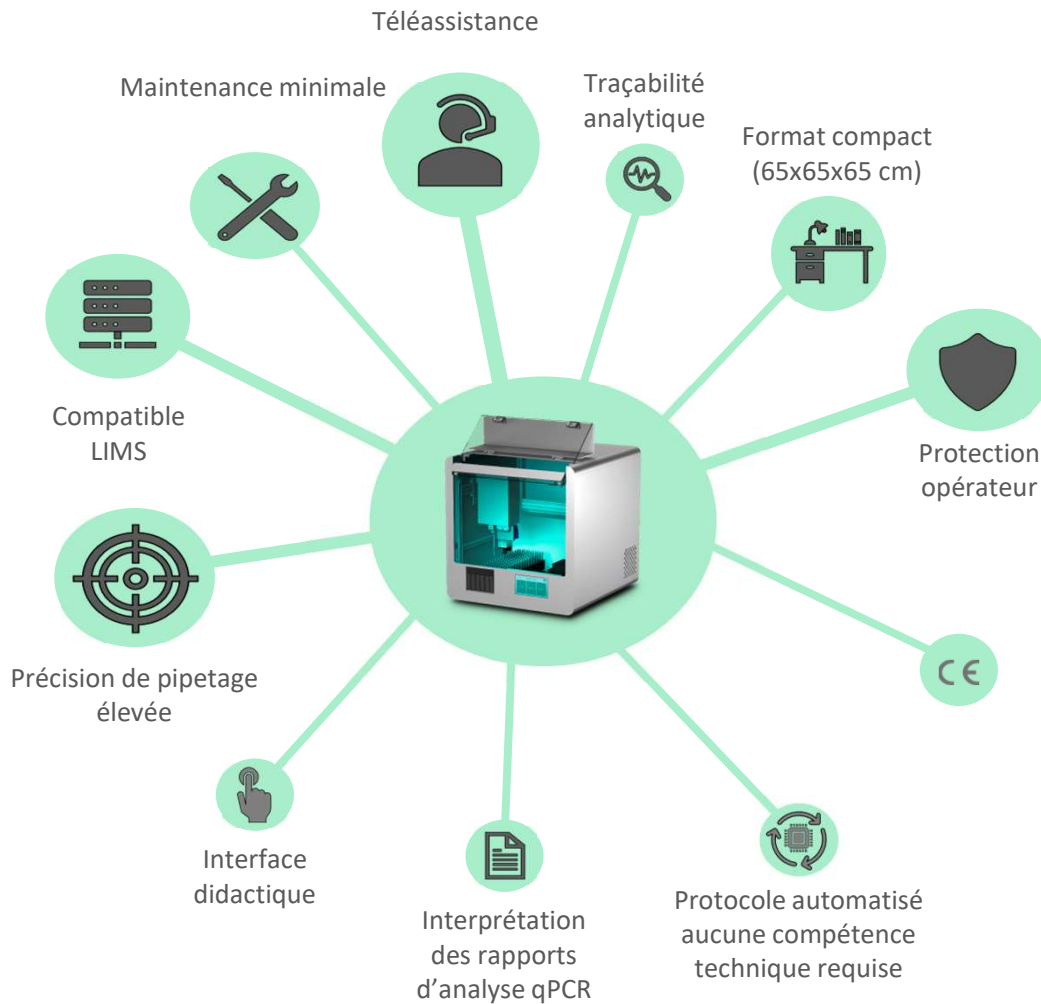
Téléassistance

Maintenance minimale

Traçabilité analytique

Format compact (65x65x65 cm)

Compatible LIMS

Protection opérateur

Précision de pipetage élevée

CE

Interface didactique

Interprétation des rapports d'analyse qPCR

Protocole automatisé aucune compétence technique requise